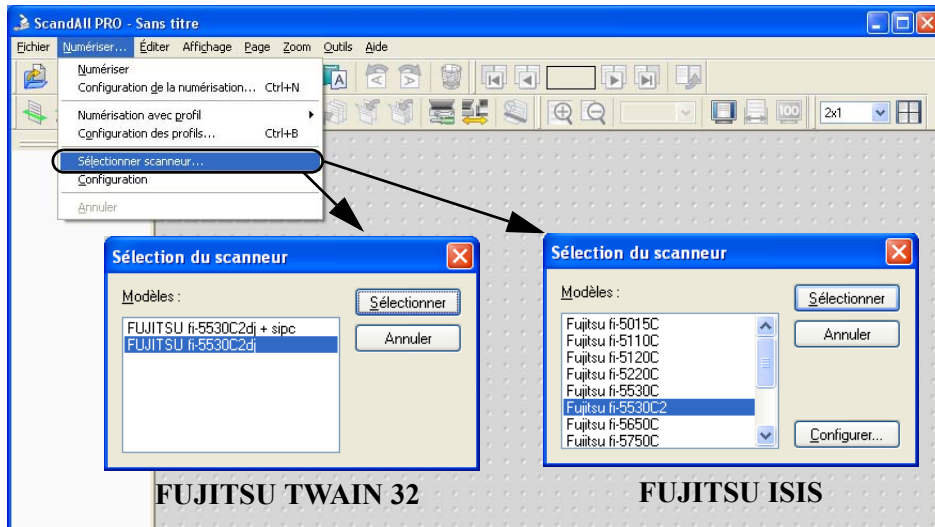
ScandAll PRO - Sans titre

Fichier Numériser... Éditer Affichage Page Zoom Outils Aide

Numériser
Configuration de la numérisation... Ctrl+N
Numérisation avec profil
Configuration des profils... Ctrl+B
Sélectionner scanneur...
Configuration
Annuler

2x1

Sélection du scanneur

Modèles :

FUJITSU fi-5530C2dj + sipc
FUJITSU fi-5530C2dj

Sélectionner
Annuler

FUJITSU TWAIN 32

Sélection du scanneur

Modèles :

Fujitsu fi-5015C
Fujitsu fi-5110C
Fujitsu fi-5120C
Fujitsu fi-5220C
Fujitsu fi-5530C
Fujitsu fi-5530C2
Fujitsu fi-5650C
Fujitsu fi-5750C

Sélectionner
Annuler
Configurer...

FUJITSU ISIS